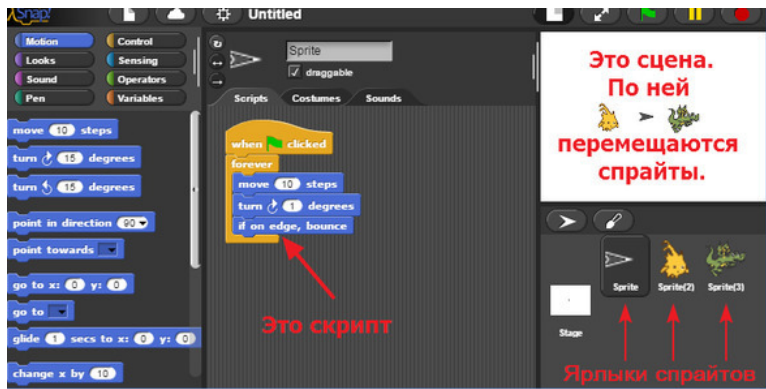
Snap! Untitled

Motion
Looks
Sound
Pen
Control
Sensing
Operators
Variables

move 10 steps
turn 15 degrees
turn 15 degrees
point in direction 90
point towards
go to x: 0 y: 0
go to
glide 1 secs to x: 0 y: 0
change x by 10

Sprite
draggable
Scripts Costumes Sounds

when clicked
forever
move 10 steps
turn 1 degrees
if on edge, bounce

Это скрипт

Это сцена. По ней перемещаются спрайты.

Stage
Sprite Sprite(2) Sprite(3)

Ярлыки спрайтов